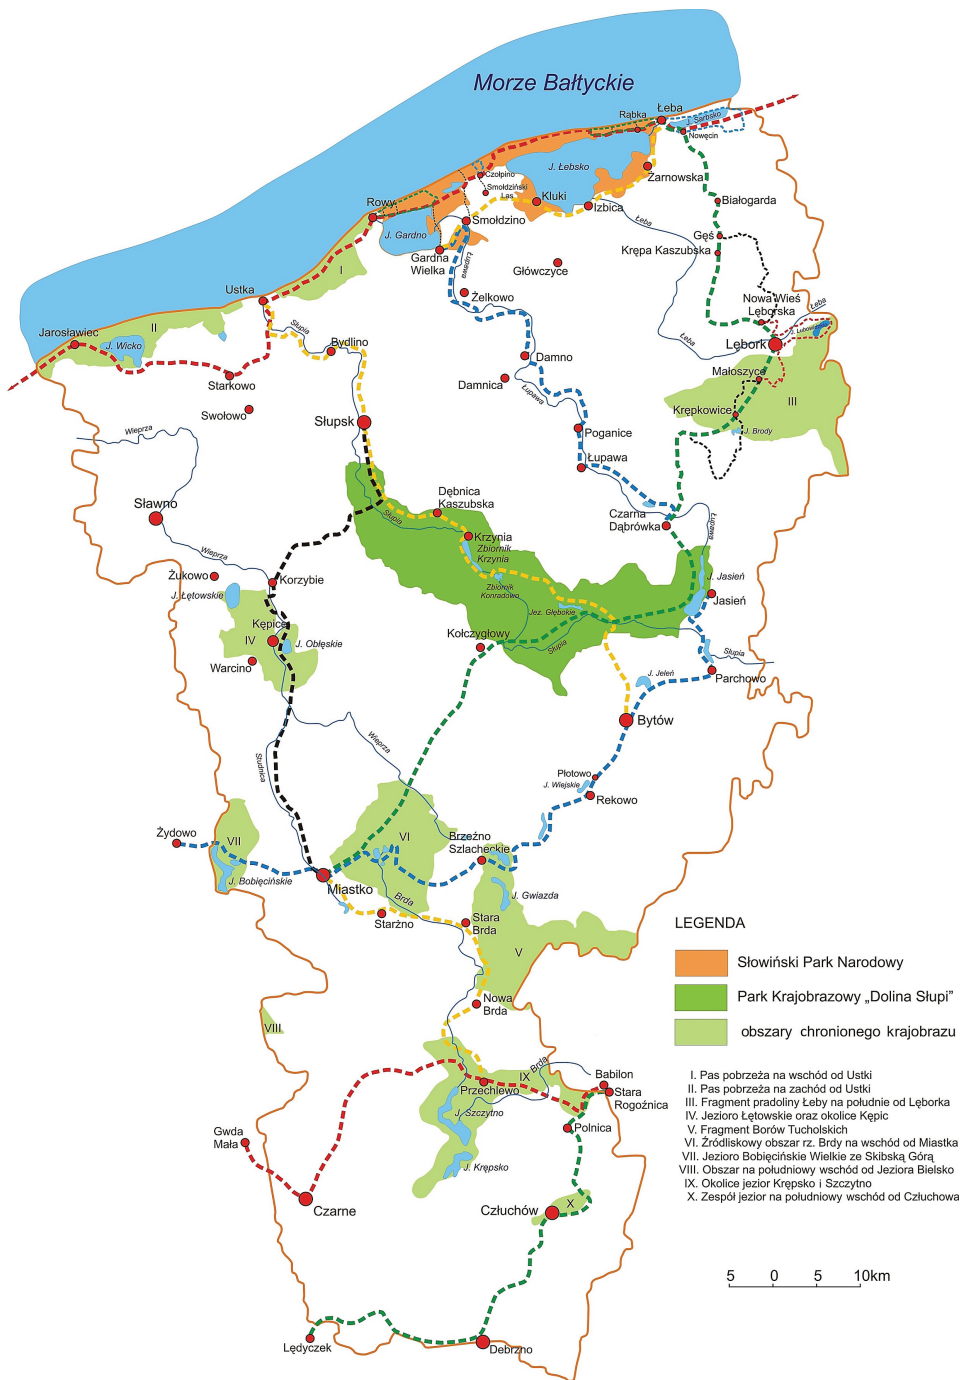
Morze Bałtyckie

Łeba
Rąbka
Sarbsko
Nowęcin
J. Łebsko
Czołpino
Smołdziński Las
Żarnowska
Kluki
Izbica
Białogarda
Rowy
Smołdzino
J. Gardno
Gardna Wielka
Główczyce
Łeba
Gęś
Krępa Kaszubska
Żelkowo
Ustka
I
Nowa Wieś Lęborska
Łeba
J. Lubowidzkie
Jarosławiec
II
J. Wicko
Słupia
Bydlino
Damno
Lębork
Łeba
Starkowo
Damnica
Łupawa
Małoszyce
Swołowo
III
Krępkowice
J. Brody
Wieprza
Słupsk
Poganice
Łupawa
Sławno
Dębnica Kaszubska
Słupia
Czarna Dąbrówka
Łupawa
Krzynia
Zbiornik Krzynia
Wieprza
J. Jasień
Żukowo
Korzybie
Jasień
J. Łętowskie
Zbiornik Konradowo
Jez. Głębokie
Kępice
IV
J. Obłęskie
Kołczygłowy
Słupia
Słupia
Warcino
J. Jeleń
Parchowo
Bytów
Wieprza
Studnica
Płotowo
J. Wiejskie
Rekowo
Żydowo
VII
VI
Brzeźno Szlacheckie
J. Bobięcińskie
Miastko
J. Gwiazda
Brda
Starzno
Stara Brda
LEGENDA
V
Słowiński Park Narodowy
Park Krajobrazowy „Dolina Słupi"
obszary chronionego krajobrazu
Nowa Brda
VIII
Brda
Babilon
IX
Przechlewo
Stara Rogoźnica
J. Szczytno
Gwda Mała
Polnica
J. Krępsko
X
Czarne
Człuchów
Lędyczek
Debrzno

I. Pas pobrzeża na wschód od Ustki
II. Pas pobrzeża na zachód od Ustki
III. Fragment pradoliny Łeby na południe od Lęborka
IV. Jezioro Łętowskie oraz okolice Kępic
V. Fragment Borów Tucholskich
VI. Źródliskowy obszar rz. Brdy na wschód od Miastka
VII. Jezioro Bobięcińskie Wielkie ze Skibską Górą
VIII. Obszar na południowy wschód od Jeziora Bielsko
IX. Okolice jezior Krępsko i Szczytno
X. Zespół jezior na południowy wschód od Człuchowa

5 0 5 10km